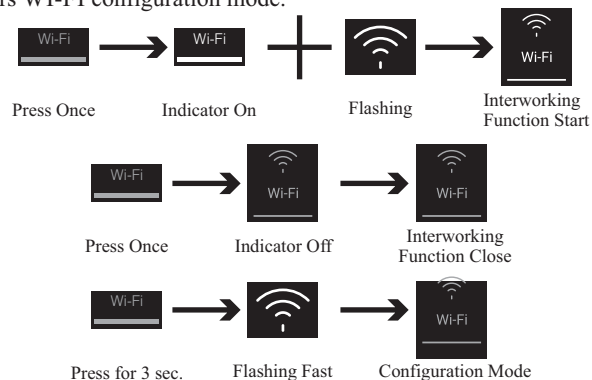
rs Wi-Fi configuration mode.

Wi-Fi

Wi-Fi

Wi-Fi

Press Once

Indicator On

Flashing

Interworking Function Start

Wi-Fi

Wi-Fi

Wi-Fi

Press Once

Indicator Off

Interworking Function Close

Wi-Fi

Wi-Fi

Press for 3 sec.

Flashing Fast

Configuration Mode